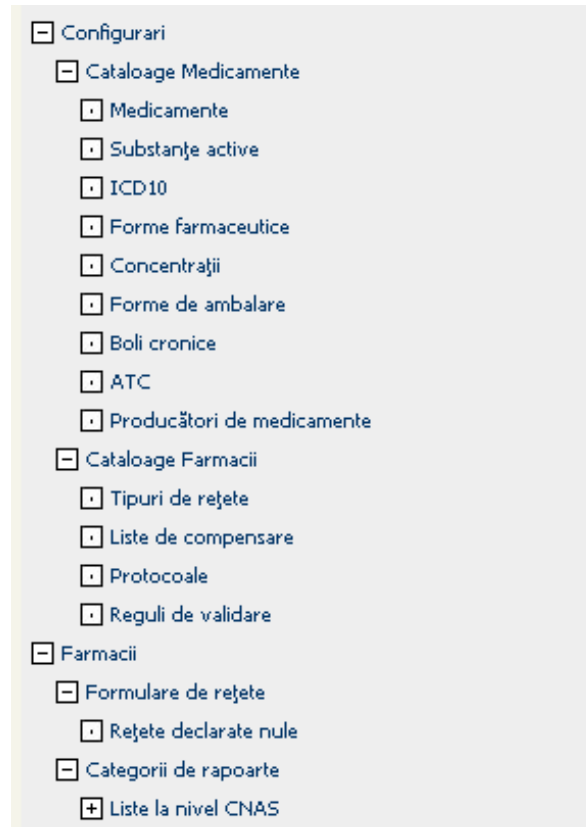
Configurari
Cataloage Medicamente
Medicamente
Substanţe active
ICD10
Forme farmaceutice
Concentraţii
Forme de ambalare
Boli cronice
ATC
Producători de medicamente
Cataloage Farmacii
Tipuri de reţete
Liste de compensare
Protocoale
Reguli de validare
Farmacii
Formulare de reţete
Reţete declarate nule
Categorii de rapoarte
Liste la nivel CNAS